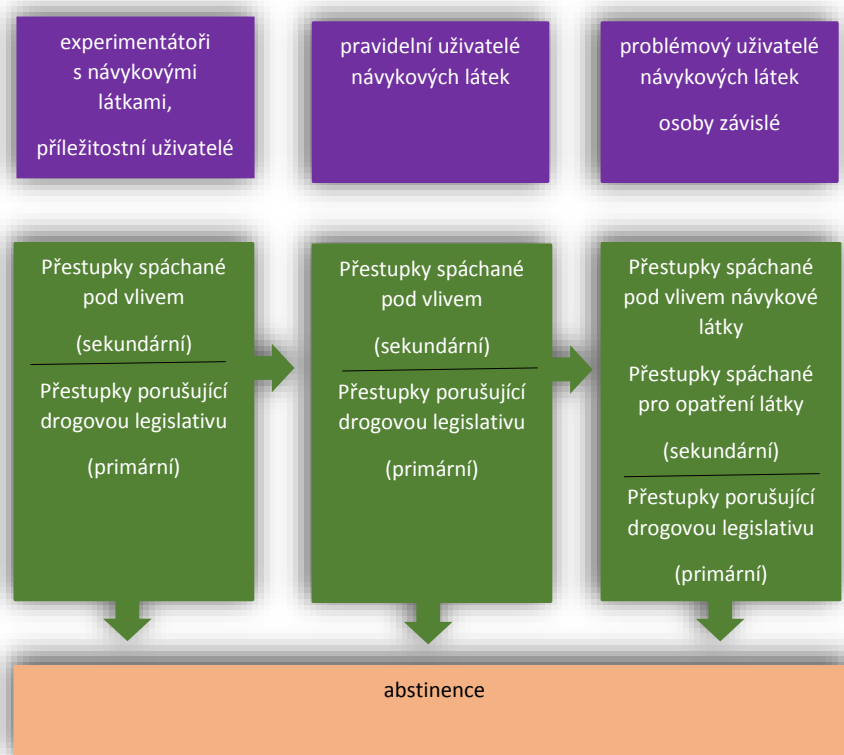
experimentátoři s návykovými látkami,

příležitostní uživatelé

pravidelní uživatelé návykových látek

problémový uživatelé návykových látek

osoby závislé

Přestupky spáchané pod vlivem

(sekundární)

Přestupky porušující drogovou legislativu

(primární)

Přestupky spáchané pod vlivem

(sekundární)

Přestupky porušující drogovou legislativu

(primární)

Přestupky spáchané pod vlivem návykové látky

Přestupky spáchané pro opatření látky

(sekundární)

Přestupky porušující drogovou legislativu

(primární)

abstinence